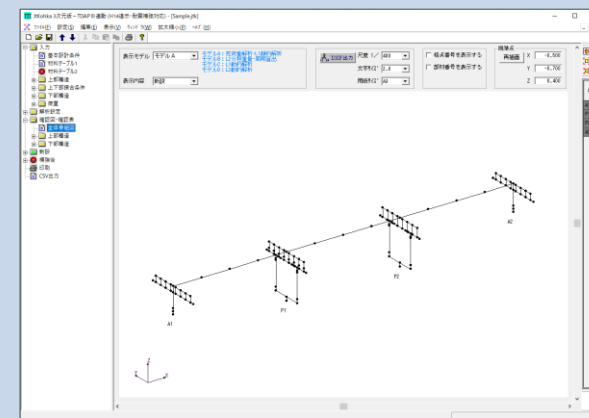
Milohka 3次元版 - TDAPⅢ連動 (Vire重量・耐震補強対応) - [Sample.jtk]

ファイル(F) 設定(S) 編集(E) 表示(V) ウィンドウ(W) 拡大縮小(Z) ヘルプ(H)

入力
基本設計条件
材料テーブル1
材料テーブル2
上部構造
上下部接合条件
下部構造
荷重
解析設定
確認図・確認表
骨組モデル図
上部構造
下部構造
計算
操作
印刷
CSV出力

表示モデル モデルA
モデルA：死荷重解析・L1耐震解析
モデルB：Ⅱ死荷重解析・固有値解析
モデルC：L2耐震解析
モデルD：L2耐震解析

表示内容 剛体

STEP出力

尺度 1/ 400
文字Hz 2.0
雨線材 All

□ 格点番号を表示する
□ 部材番号を表示する

視線点
再描画
X -0.500
Y -0.700
Z 0.400

A1
P1
P2
A2